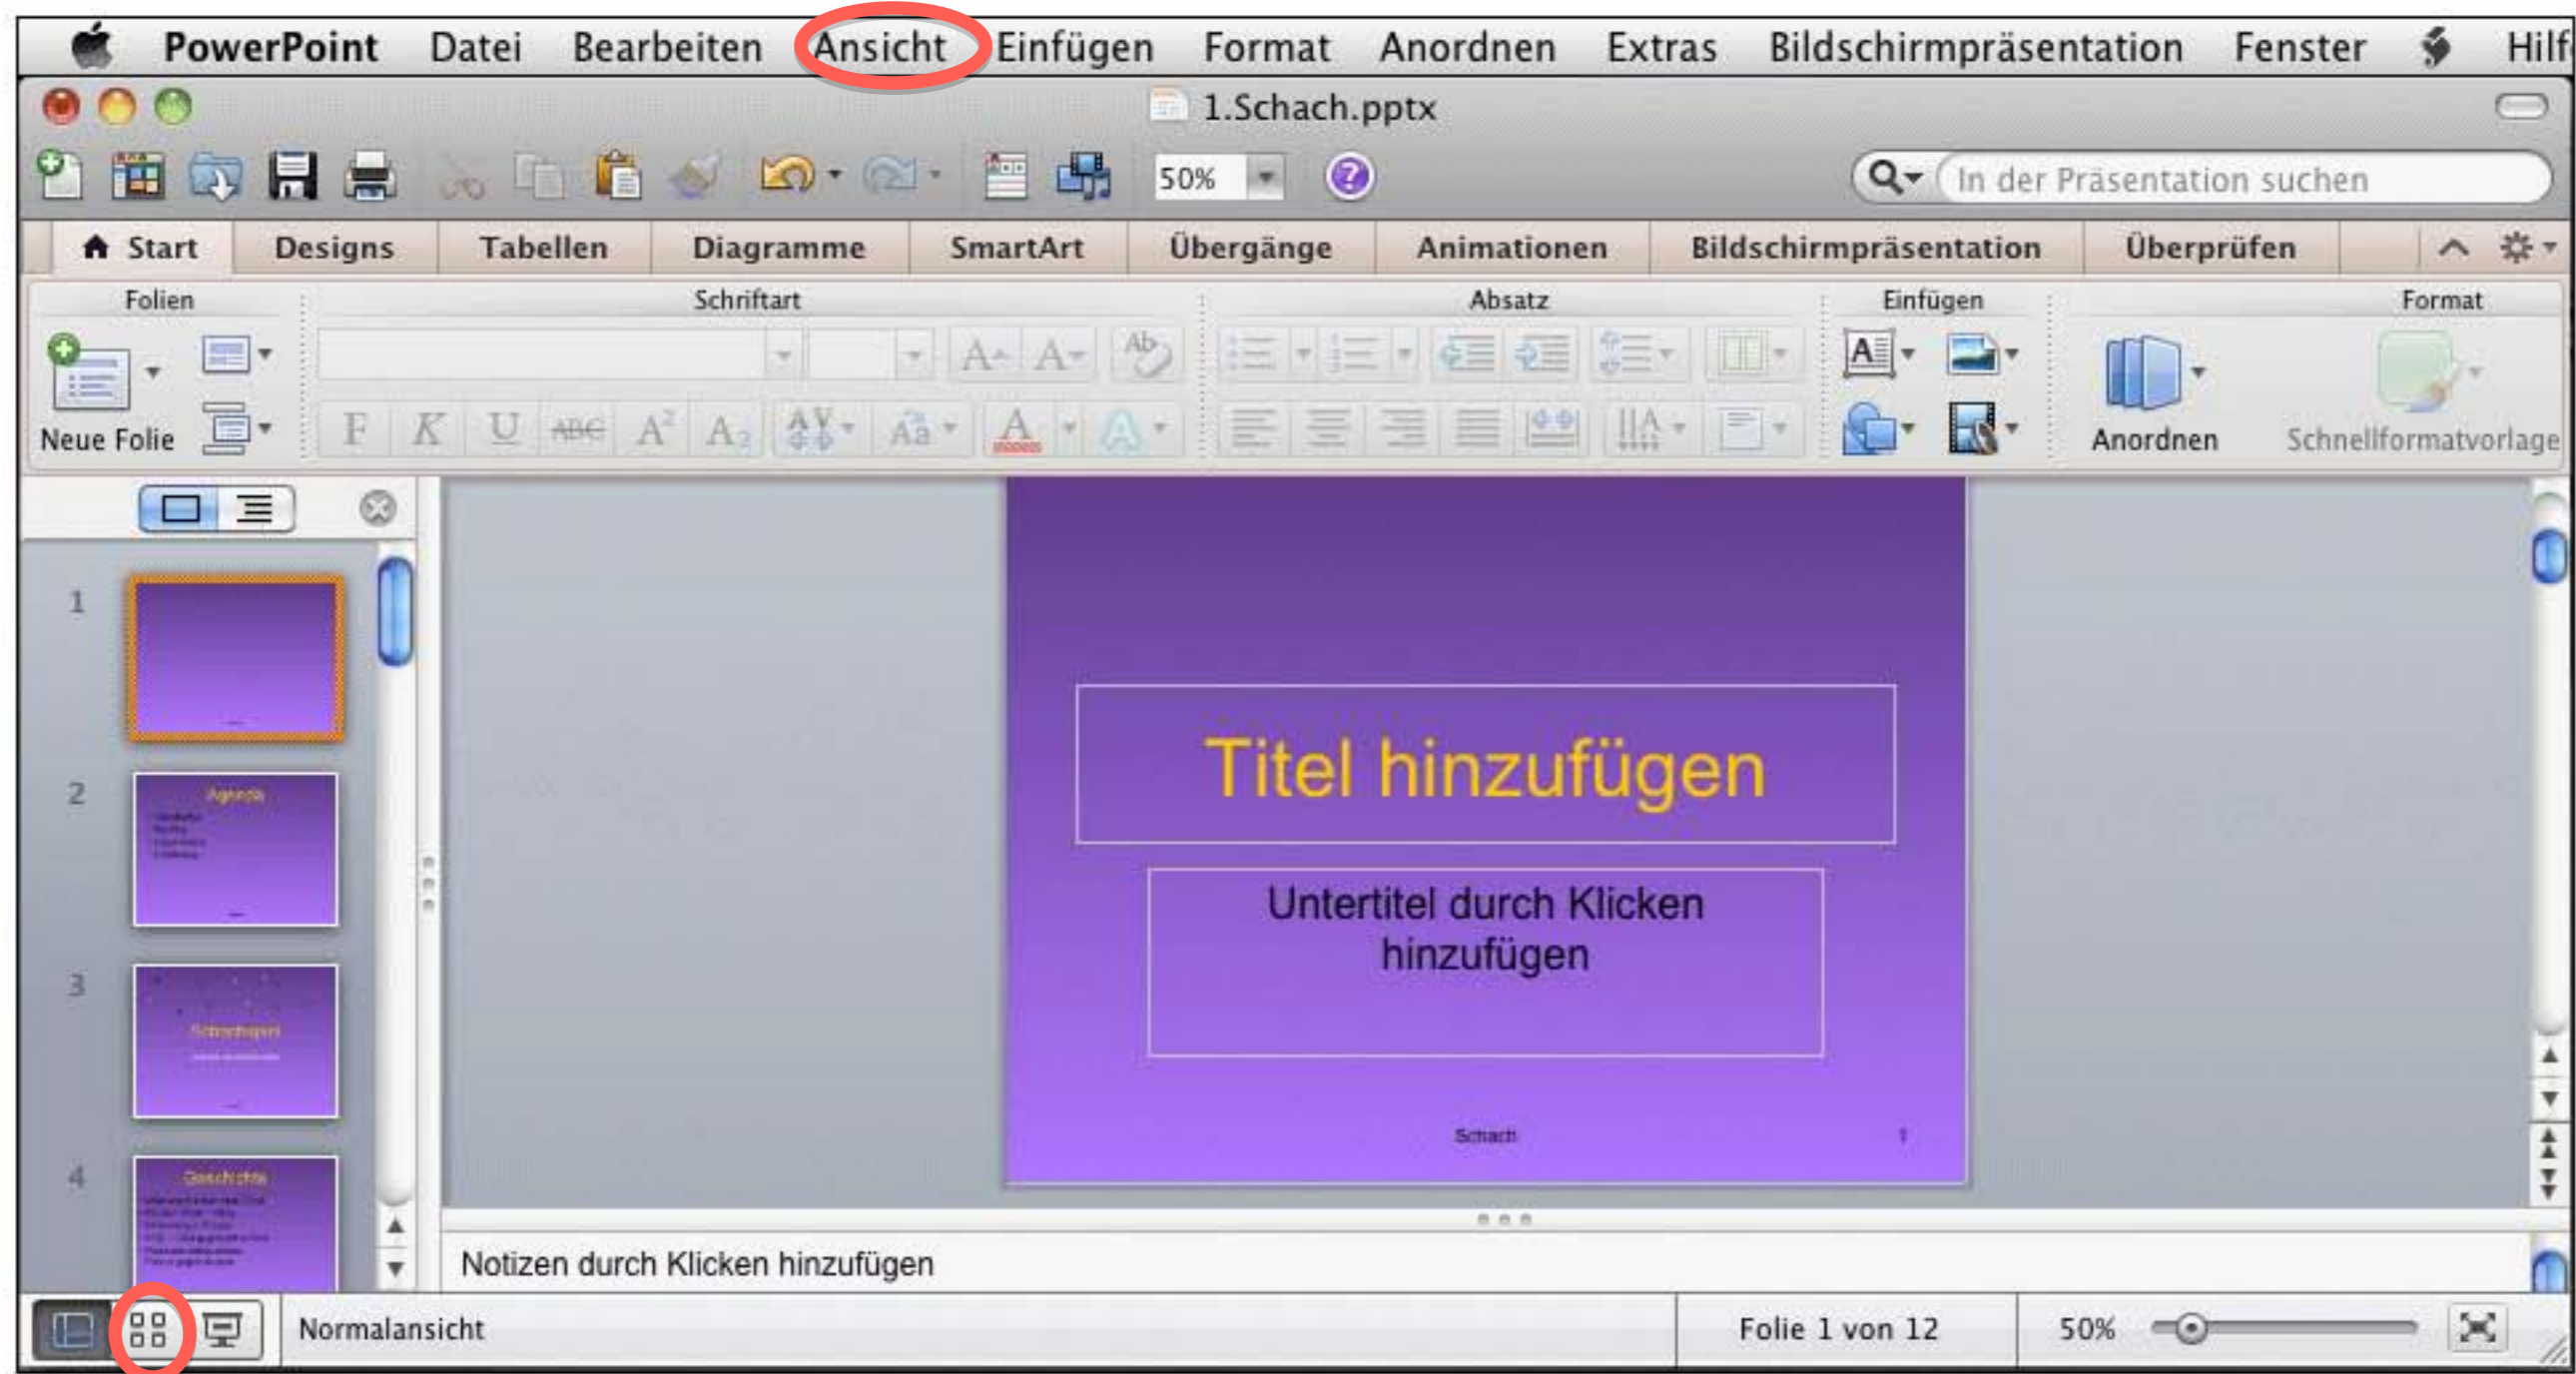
PowerPoint Datei Bearbeiten Ansicht Einfügen Format Anordnen Extras Bildschirmpräsentation Fenster Hilf

1.Schach.pptx

50%

In der Präsentation suchen

Start Designs Tabellen Diagramme SmartArt Übergänge Animationen Bildschirmpräsentation Überprüfen

Folien Schriftart Absatz Einfügen Format

Neue Folie

F K U ABC

Anordnen Schnellformatvorlage

1

2 Agenda

3 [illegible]

4 Geschichte

Titel hinzufügen

Untertitel durch Klicken hinzufügen

Schach 1

Notizen durch Klicken hinzufügen

Normalansicht Folie 1 von 12 50%